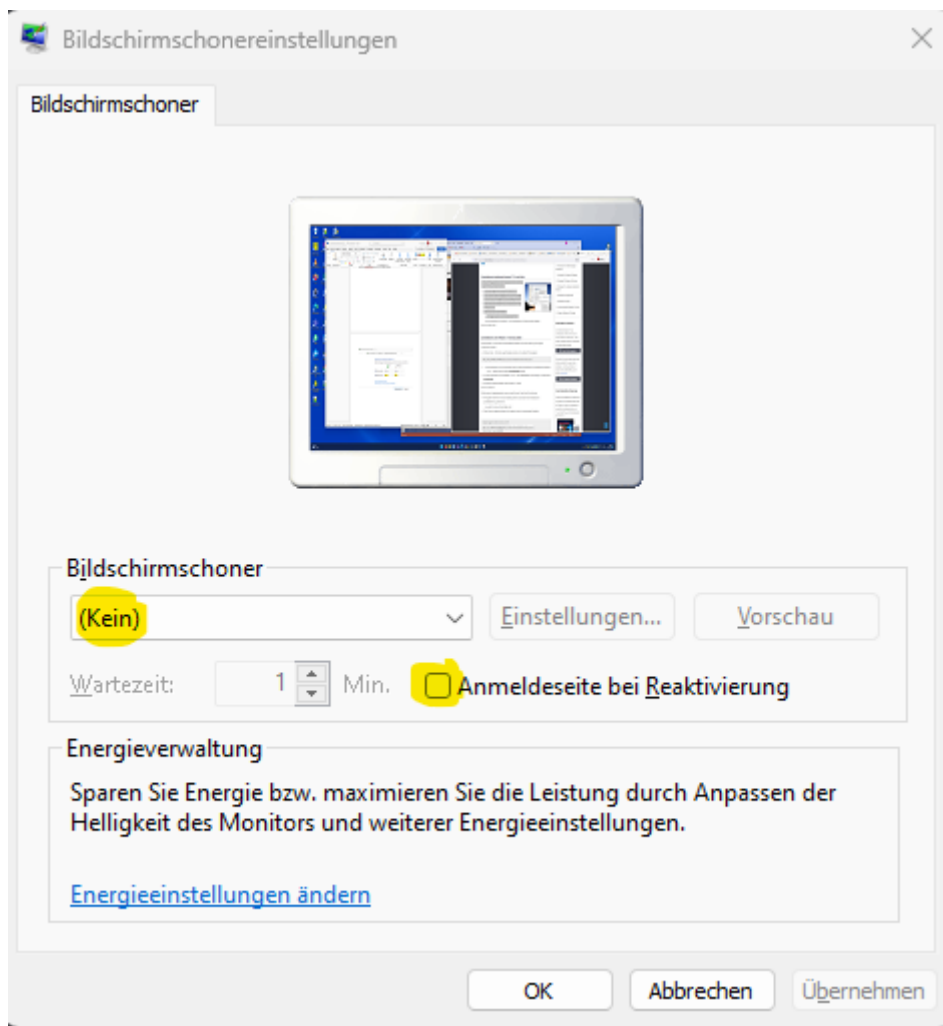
Bildschirmschonereinstellungen

Bildschirmschoner

Bildschirmschoner

(Kein)

Einstellungen...

Vorschau

Wartezeit: 1 Min.

Anmeldeseite bei Reaktivierung

Energieverwaltung

Sparen Sie Energie bzw. maximieren Sie die Leistung durch Anpassen der Helligkeit des Monitors und weiterer Energieeinstellungen.

Energieeinstellungen ändern

OK

Abbrechen

Übernehmen